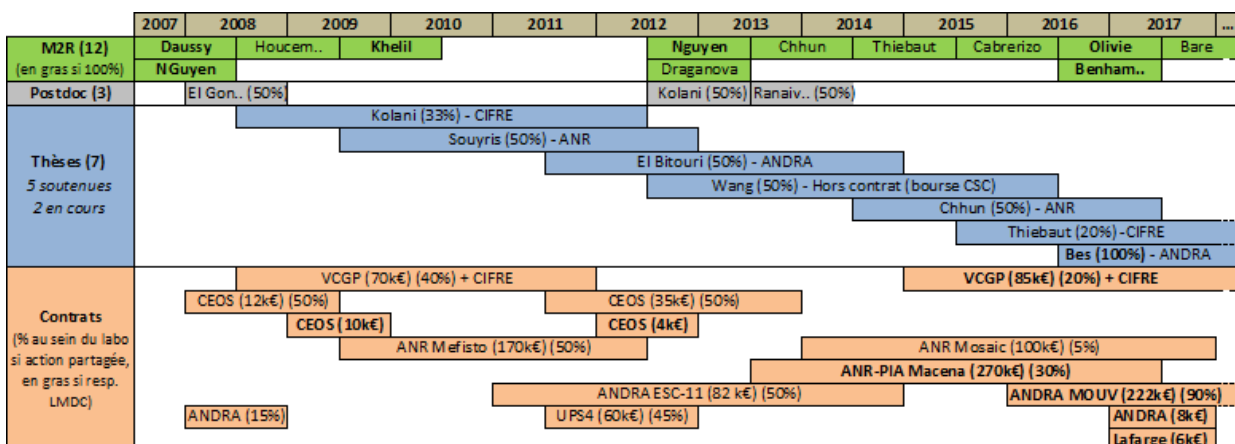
| | 2007 | 2008 | 2009 | 2010 | 2011 | 2012 | 2013 | 2014 | 2015 | 2016 | 2017 | ... |
|---|---|---|---|---|---|---|---|---|---|---|---|---|
| **M2R (12)** (en gras si 100%) | **Daussy** **NGuyen** | Houcem.. | **Khelil** | | | **Nguyen** Draganova | Chhun | Thiebaut | Cabrerizo | **Olivie** **Benham..** | Bare | |
| Postdoc (3) | El Gon.. (50%) | | | | | Kolani (50%) | Ranaiv.. (50%) | | | | | |

**Thèses (7)**
*5 soutenues*
*2 en cours*

Kolani (33%) - CIFRE
Souyris (50%) - ANR
El Bitouri (50%) - ANDRA
Wang (50%) - Hors contrat (bourse CSC)
Chhun (50%) - ANR
Thiebaut (20%) -CIFRE
**Bes (100%)** - ANDRA

**Contrats**
(% au sein du labo si action partagée, en gras si resp. LMDC)

VCGP (70k€) (40%) + CIFRE
**VCGP (85k€) (20%) + CIFRE**
CEOS (12k€) (50%)
CEOS (35k€) (50%)
**CEOS (10k€)**
**CEOS (4k€)**
ANR Mefisto (170k€) (50%)
ANR Mosaic (100k€) (5%)
**ANR-PIA Macena (270k€) (30%)**
ANDRA ESC-11 (82 k€) (50%)
**ANDRA MOUV (222k€) (90%)**
ANDRA (15%)
UPS4 (60k€) (45%)
**ANDRA (8k€)**
**Lafarge (6k€)**